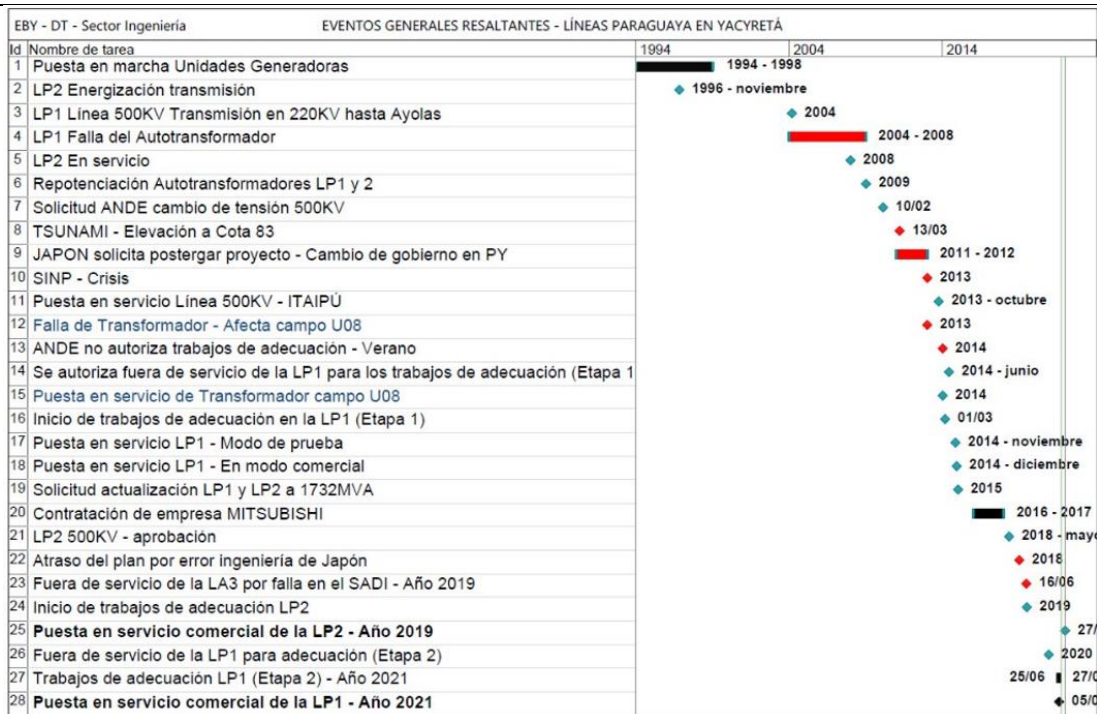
EBY - DT - Sector Ingeniería EVENTOS GENERALES RESALTANTES - LÍNEAS PARAGUAYA EN YACYRETÁ

| Id | Nombre de tarea | 1994 2004 2014 |
|---|---|---|
| 1 | Puesta en marcha Unidades Generadoras | 1994 - 1998 |
| 2 | LP2 Energización transmisión | 1996 - noviembre |
| 3 | LP1 Línea 500KV Transmisión en 220KV hasta Ayolas | 2004 |
| 4 | LP1 Falla del Autotransformador | 2004 - 2008 |
| 5 | LP2 En servicio | 2008 |
| 6 | Repotenciación Autotransformadores LP1 y 2 | 2009 |
| 7 | Solicitud ANDE cambio de tensión 500KV | 10/02 |
| 8 | TSUNAMI - Elevación a Cota 83 | 13/03 |
| 9 | JAPON solicita postergar proyecto - Cambio de gobierno en PY | 2011 - 2012 |
| 10 | SINP - Crisis | 2013 |
| 11 | Puesta en servicio Línea 500KV - ITAIPÚ | 2013 - octubre |
| 12 | Falla de Transformador - Afecta campo U08 | 2013 |
| 13 | ANDE no autoriza trabajos de adecuación - Verano | 2014 |
| 14 | Se autoriza fuera de servicio de la LP1 para los trabajos de adecuación (Etapa 1 | 2014 - junio |
| 15 | Puesta en servicio de Transformador campo U08 | 2014 |
| 16 | Inicio de trabajos de adecuación en la LP1 (Etapa 1) | 01/03 |
| 17 | Puesta en servicio LP1 - Modo de prueba | 2014 - noviembre |
| 18 | Puesta en servicio LP1 - En modo comercial | 2014 - diciembre |
| 19 | Solicitud actualización LP1 y LP2 a 1732MVA | 2015 |
| 20 | Contratación de empresa MITSUBISHI | 2016 - 2017 |
| 21 | LP2 500KV - aprobación | 2018 - mayo |
| 22 | Atraso del plan por error ingeniería de Japón | 2018 |
| 23 | Fuera de servicio de la LA3 por falla en el SADI - Año 2019 | 16/06 |
| 24 | Inicio de trabajos de adecuación LP2 | 2019 |
| 25 | **Puesta en servicio comercial de la LP2 - Año 2019** | 27/ |
| 26 | Fuera de servicio de la LP1 para adecuación (Etapa 2) | 2020 |
| 27 | Trabajos de adecuación LP1 (Etapa 2) - Año 2021 | 25/06 27/0 |
| 28 | **Puesta en servicio comercial de la LP1 - Año 2021** | 05/0 |